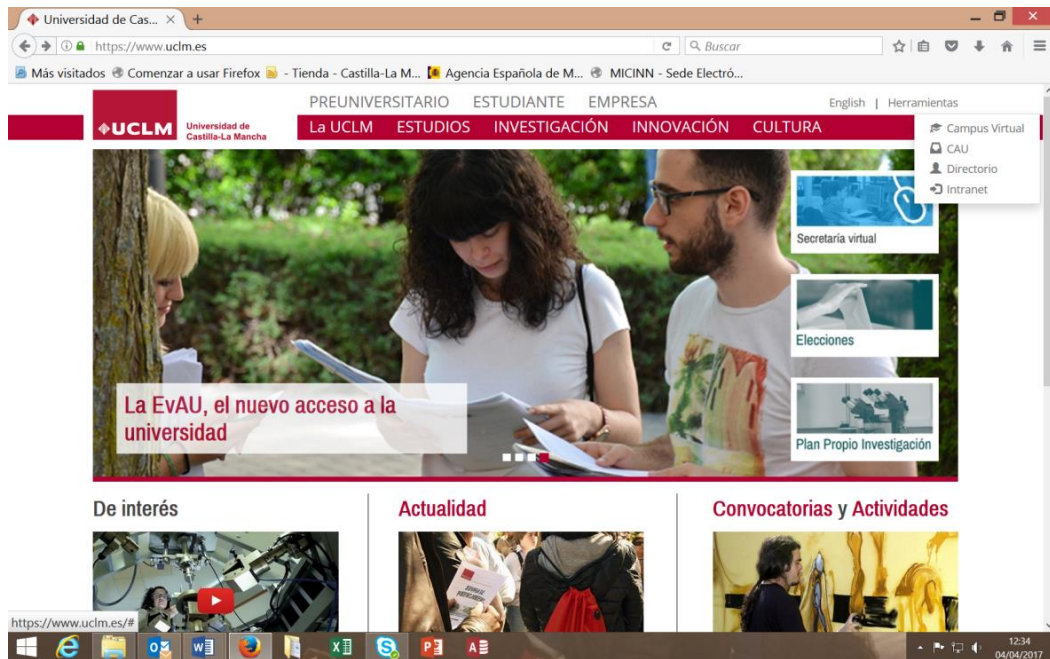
Universidad de Cas... × +

https://www.uclm.es

Buscar

Más visitados Comenzar a usar Firefox - Tienda - Castilla-La M... Agencia Española de M... MICINN - Sede Electró...

UCLM Universidad de Castilla-La Mancha

PREUNIVERSITARIO ESTUDIANTE EMPRESA

English | Herramientas

La UCLM ESTUDIOS INVESTIGACIÓN INNOVACIÓN CULTURA

Campus Virtual
CAU
Directorio
Intranet

Secretaría virtual

Elecciones

Plan Propio Investigación

La EvAU, el nuevo acceso a la universidad

De interés

Actualidad

Convocatorias y Actividades

https://www.uclm.es/#

12:34
04/04/2017